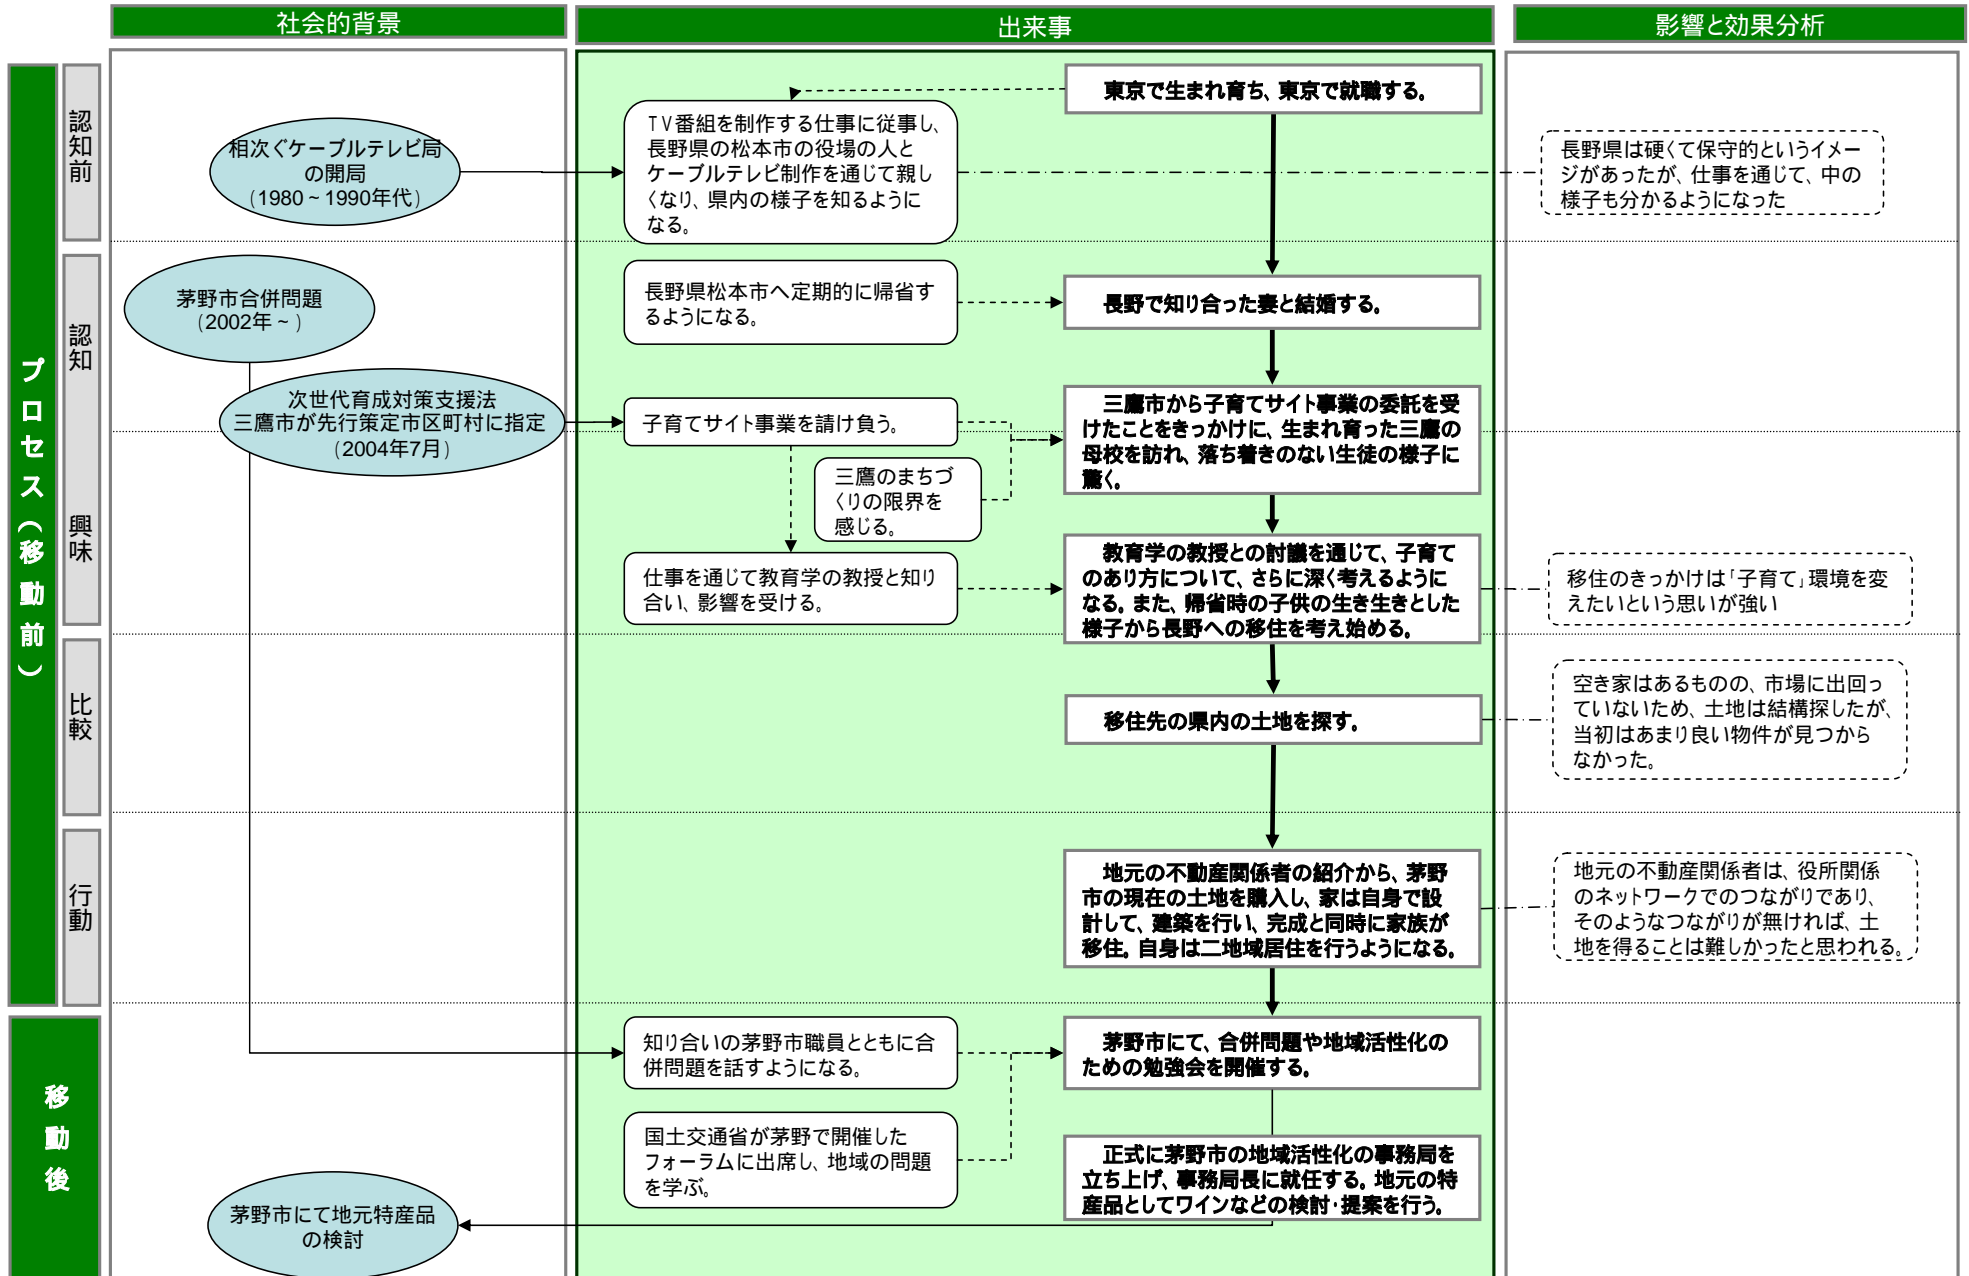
社会的背景

出来事

影響と効果分析

プロセス（移動前）

認知前

相次ぐケーブルテレビ局の開局（1980～1990年代）

TV番組を制作する仕事に従事し、長野県の松本市の役場の人とケーブルテレビ制作を通じて親しくなり、県内の様子を知るようになる。

東京で生まれ育ち、東京で就職する。

長野県は硬くて保守的というイメージがあったが、仕事を通じて、中の様子も分かるようになった

認知

茅野市合併問題（2002年～）

長野県松本市へ定期的に帰省するようになる。

長野で知り合った妻と結婚する。

次世代育成対策支援法 三鷹市が先行策定市区町村に指定（2004年7月）

子育てサイト事業を請け負う。

三鷹市から子育てサイト事業の委託を受けたことをきっかけに、生まれ育った三鷹の母校を訪れ、落ち着きのない生徒の様子に驚く。

興味

三鷹のまちづくりの限界を感じる。

仕事を通じて教育学の教授と知り合い、影響を受ける。

教育学の教授との討議を通じて、子育てのあり方について、さらに深く考えるようになる。また、帰省時の子供の生き生きとした様子から長野への移住を考え始める。

移住のきっかけは「子育て」環境を変えたいという思いが強い

比較

移住先の県内の土地を探す。

空き家はあるものの、市場に出回っていないため、土地は結構探したが、当初はあまり良い物件が見つからなかった。

行動

地元の不動産関係者の紹介から、茅野市の現在の土地を購入し、家は自身で設計して、建築を行い、完成と同時に家族が移住。自身は二地域居住を行うようになる。

地元の不動産関係者は、役所関係のネットワークでのつながりであり、そのようなつながりが無ければ、土地を得ることは難しかったと思われる。

移動後

知り合いの茅野市職員とともに合併問題を話すようになる。

茅野市にて、合併問題や地域活性化のための勉強会を開催する。

国土交通省が茅野で開催したフォーラムに出席し、地域の問題を学ぶ。

正式に茅野市の地域活性化の事務局を立ち上げ、事務局長に就任する。地元の特産品としてワインなどの検討・提案を行う。

茅野市にて地元特産品の検討